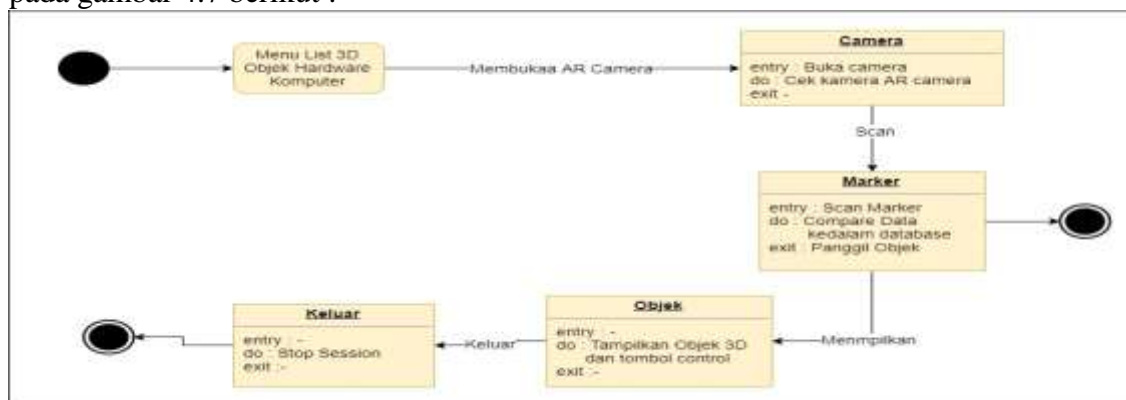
pada gambar 4.7 berikut :

Menu List 3D Objek Hardware Komputer

Membukaa AR Camera

Camera

entry : Buka camera
do : Cek kamera AR camera
exit -

Scan

Marker

entry : Scan Marker
do : Compare Data kedalam database
exit : Panggil Objek

Menmpilkan

Objek

entry : -
do : Tampilkan Objek 3D dan tombol control
exit :-

Keluar

Keluar

entry : -
do : Stop Session
exit :-